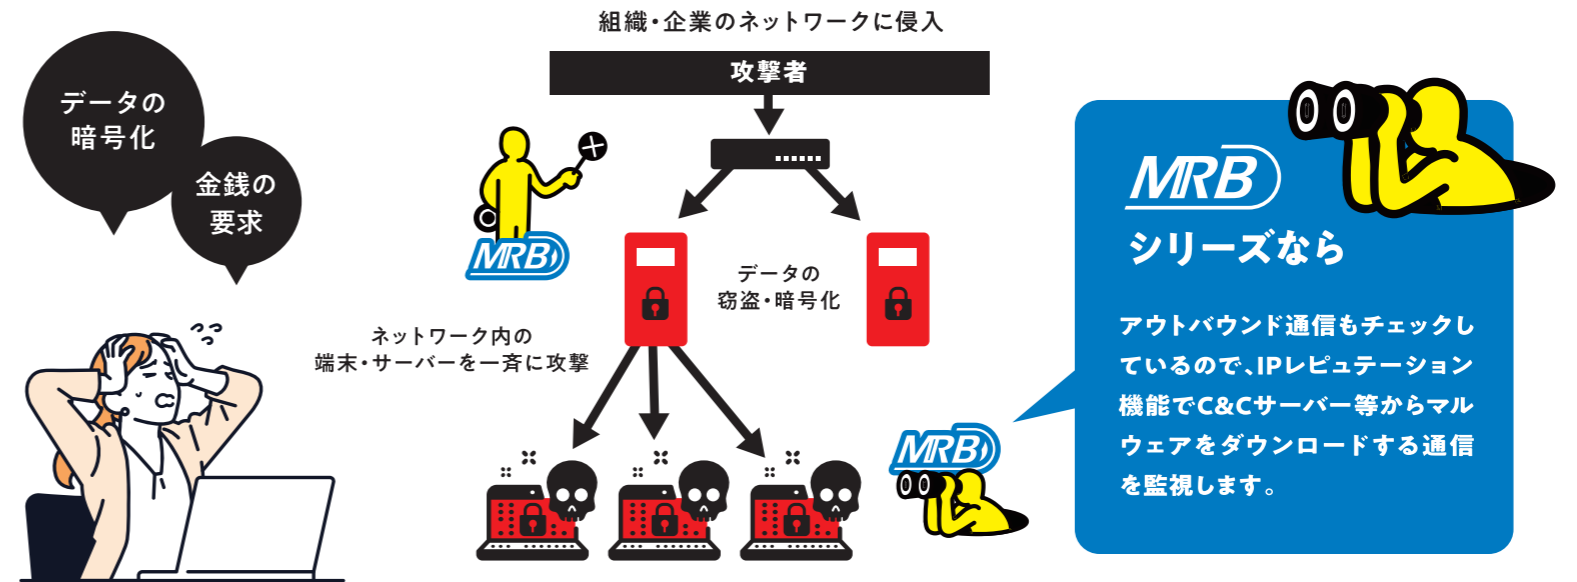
データの暗号化

金銭の要求

組織・企業のネットワークに侵入

攻撃者

MRB

データの窃盗・暗号化

ネットワーク内の端末・サーバーを一斉に攻撃

MRB

MRB

シリーズなら

アウトバウンド通信もチェックしているので、IPレピュテーション機能でC&Cサーバー等からマルウェアをダウンロードする通信を監視します。